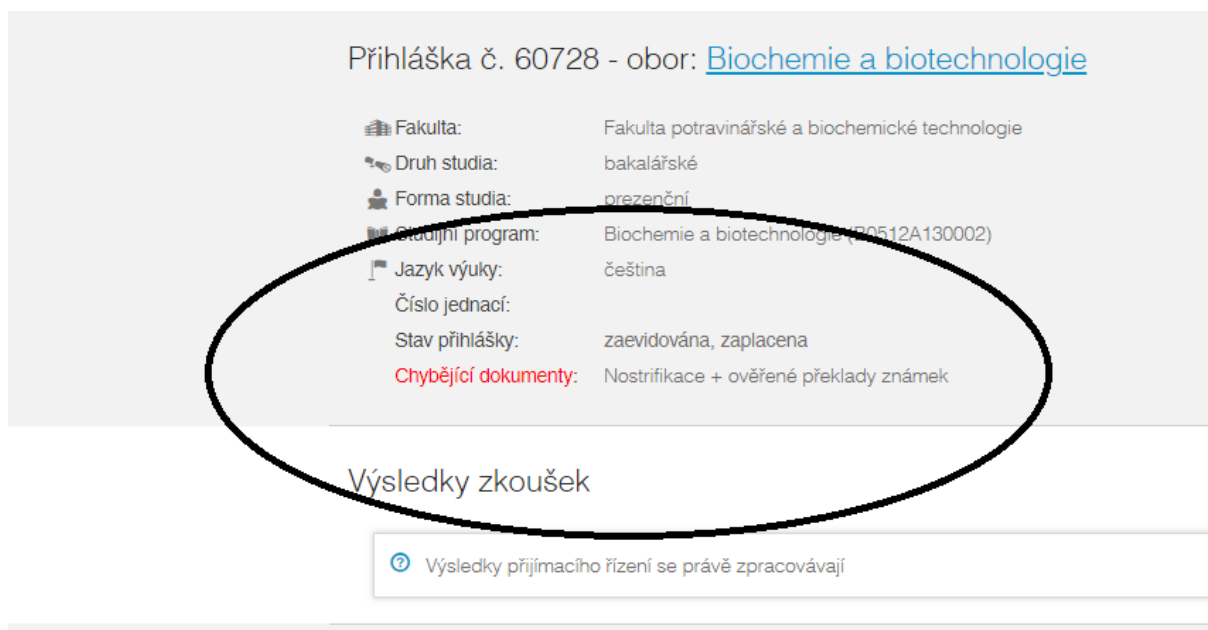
Přihláška č. 60728 - obor: Biochemie a biotechnologie

Fakulta: Fakulta potravinářské a biochemické technologie
Druh studia: bakalářské
Forma studia: prezenční
Studijní program: Biochemie a biotechnologie (B0512A130002)
Jazyk výuky: čeština
Číslo jednací:
Stav přihlášky: zaevidována, zaplacena
Chybějící dokumenty: Nostrifikace + ověřené překlady známek

Výsledky zkoušek

Výsledky přijímacího řízení se právě zpracovávají